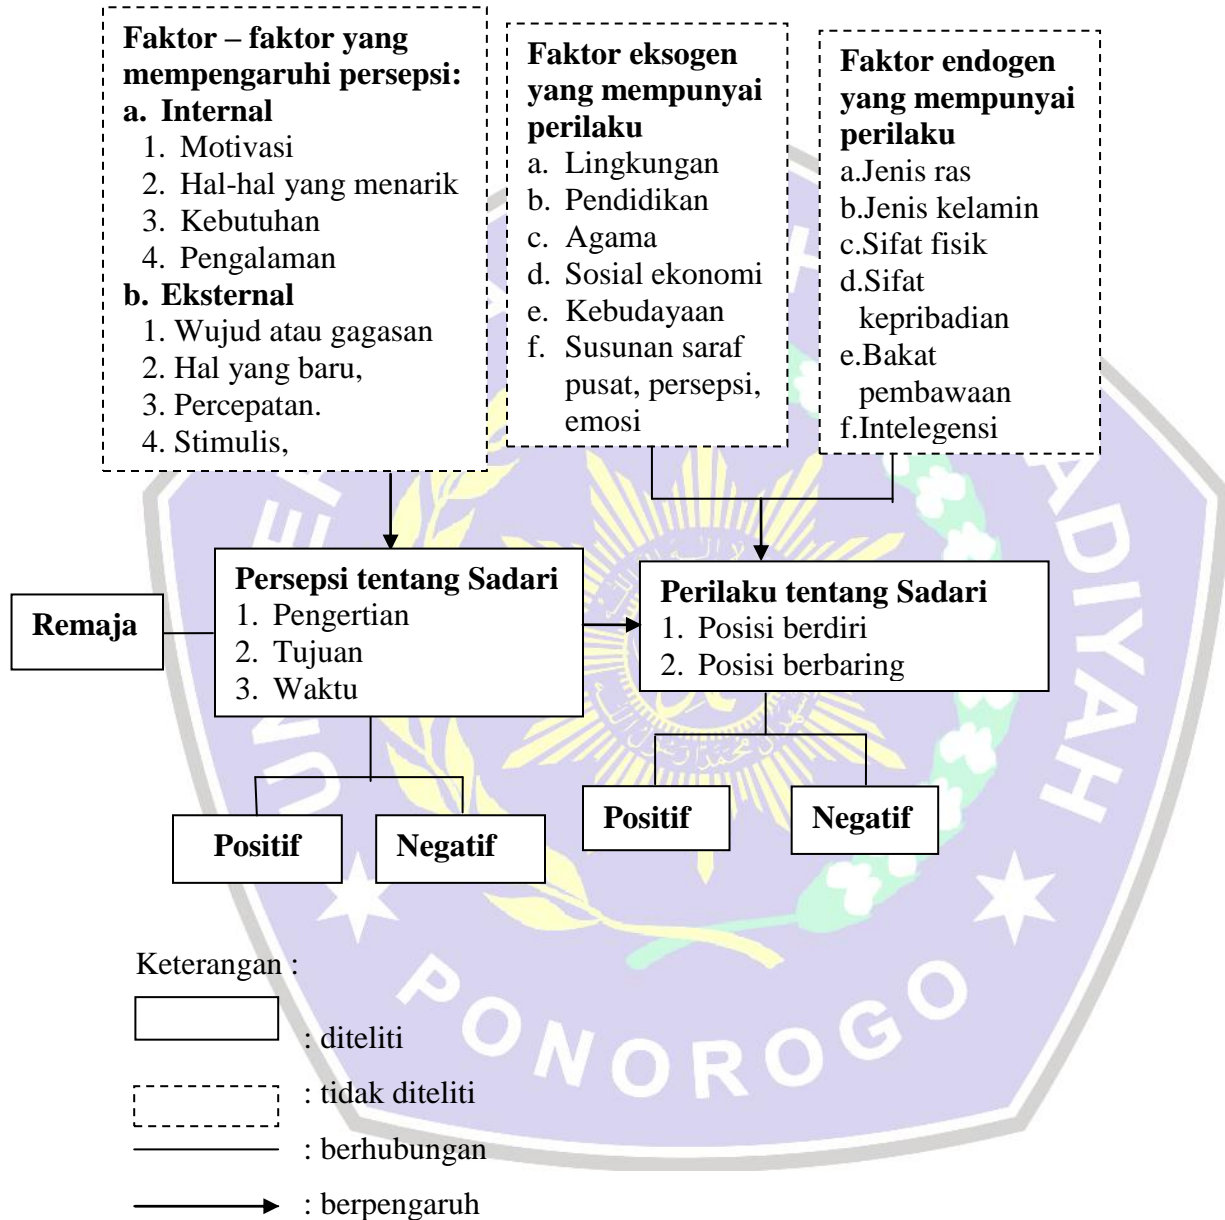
Faktor – faktor yang mempengaruhi persepsi:
a. Internal
1. Motivasi
2. Hal-hal yang menarik
3. Kebutuhan
4. Pengalaman
b. Eksternal
1. Wujud atau gagasan
2. Hal yang baru,
3. Percepatan.
4. Stimulis,

Faktor eksogen yang mempunyai perilaku
a. Lingkungan
b. Pendidikan
c. Agama
d. Sosial ekonomi
e. Kebudayaan
f. Susunan saraf pusat, persepsi, emosi

Faktor endogen yang mempunyai perilaku
a.Jenis ras
b.Jenis kelamin
c.Sifat fisik
d.Sifat kepribadian
e.Bakat pembawaan
f.Intelegensi

Remaja

Persepsi tentang Sadari
1. Pengertian
2. Tujuan
3. Waktu

Perilaku tentang Sadari
1. Posisi berdiri
2. Posisi berbaring

Positif

Negatif

Positif

Negatif

PONOROGO

Keterangan :
: diteliti
: tidak diteliti
: berhubungan
: berpengaruh